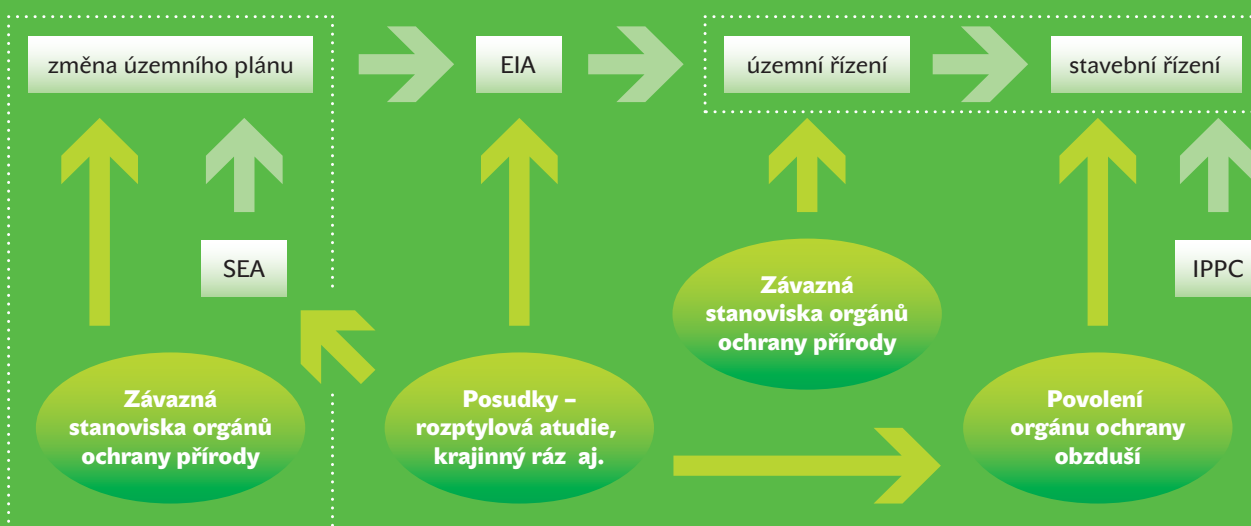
změna územního plánu

EIA

územní řízení

stavební řízení

SEA

IPPC

Závazná stanoviska orgánů ochrany přírody

Závazná stanoviska orgánů ochrany přírody

Posudky – rozptylová atudie, krajinný ráz aj.

Povolení orgánu ochrany obzduší